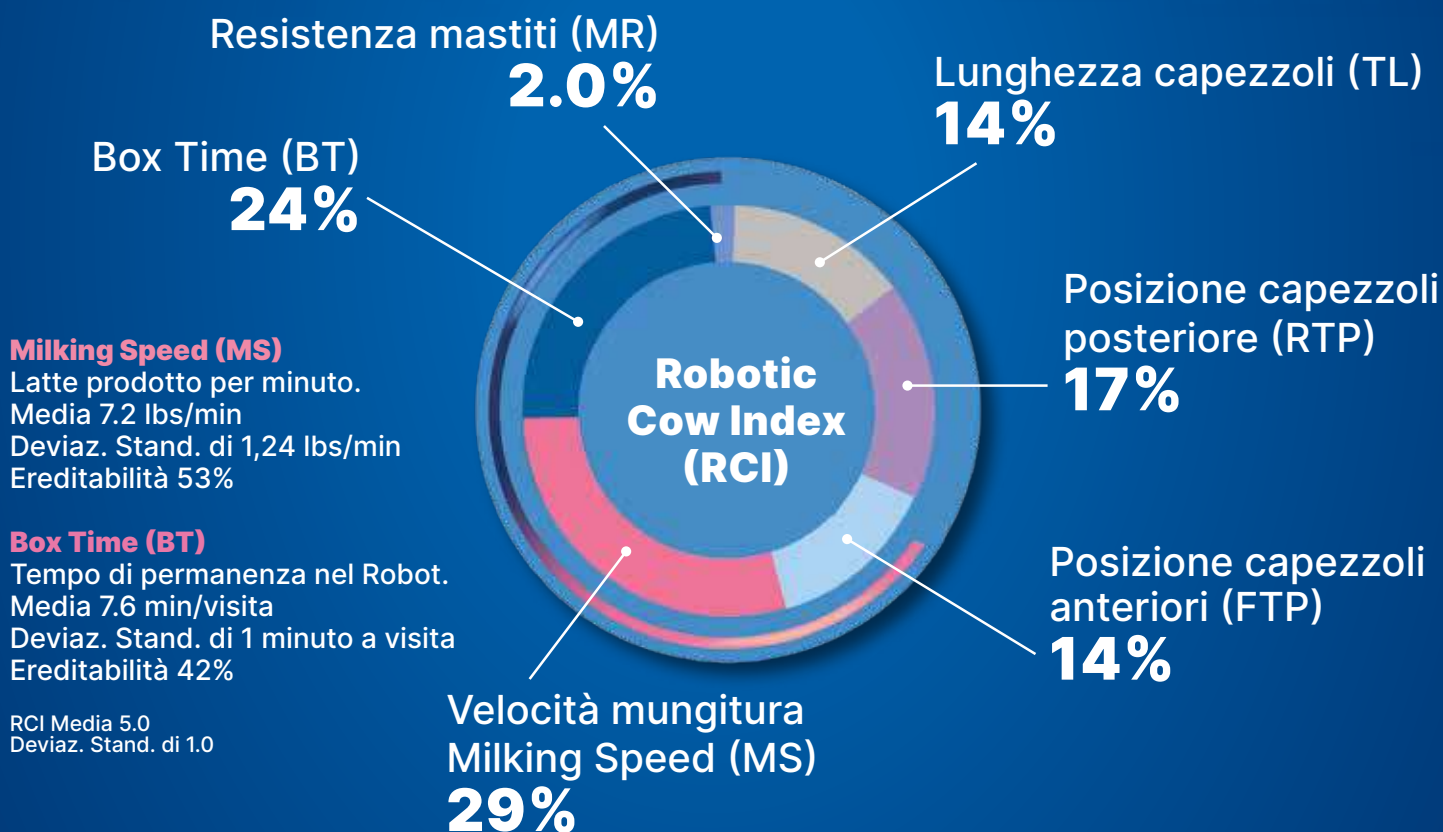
Resistenza mastiti (MR)
2.0%

Lunghezza capezzoli (TL)
14%

Box Time (BT)
24%

Posizione capezzoli posteriore (RTP)
17%

Robotic Cow Index (RCI)

Milking Speed (MS)
Latte prodotto per minuto.
Media 7.2 lbs/min
Deviaz. Stand. di 1,24 lbs/min
Ereditabilità 53%

Box Time (BT)
Tempo di permanenza nel Robot.
Media 7.6 min/visita
Deviaz. Stand. di 1 minuto a visita
Ereditabilità 42%

RCI Media 5.0
Deviaz. Stand. di 1.0

Posizione capezzoli anteriori (FTP)
14%

Velocità mungitura
Milking Speed (MS)
29%